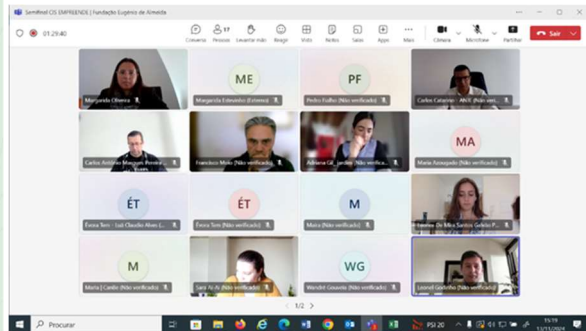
Seminfest CIS EMPREENDE | Fundação Eugênio de Almeida

01:29:40

Conversa Pessoas 17 Levantar mão Reagir Vista Notas Salas Apps Mais Câmera Microfone Partilhar Sair

Margarida Oliveira

ME
Margarida Esteveira (Externo)

PF
Pedro Falha (Não verificado)

Carlos Catarino - ANJE (Não verif...

Carlos António Marques Pereira...

Francisco Mota (Não verificado)

Adriana Gil Jardim (Não verifica...

MA
Maria Assunção (Não verificado)

ÉT
Évora Tem - Luís Claudio Alves (...

ÉT
Évora Tem (Não verificado)

M
Maira (Não verificado)

Mariana De Mira Santos Gaião P...

M
Maria J Carrilo (Não verificado)

Sara Ai Ai (Não verificado)

WG
Wendell Gouveia (Não verificado)

Leonel Godinho (Não verificado)

1/2

Procurar

PSI 20

15:19
11/13/2024